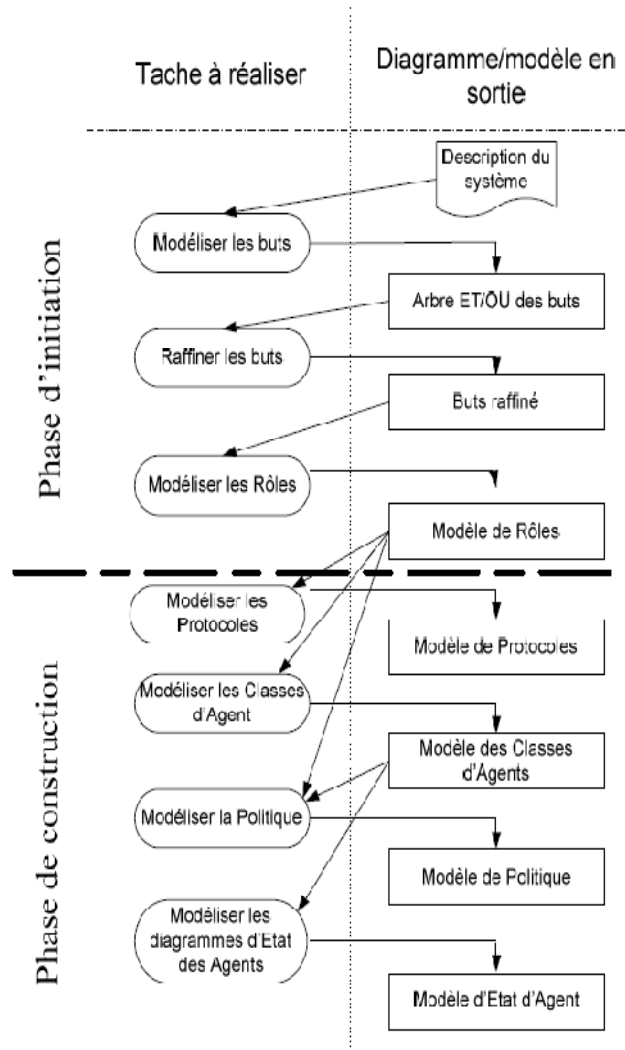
Tache à réaliser

Diagramme/modèle en sortie

Phase d'initiation

Description du système

Modéliser les buts

Arbre ET/OU des buts

Raffiner les buts

Buts raffiné

Modéliser les Rôles

Modèle de Rôles

Phase de construction

Modéliser les Protocoles

Modèle de Protocoles

Modéliser les Classes d'Agent

Modèle des Classes d'Agents

Modéliser la Politique

Modèle de Politique

Modéliser les diagrammes d'Etat des Agents

Modèle d'Etat d'Agent